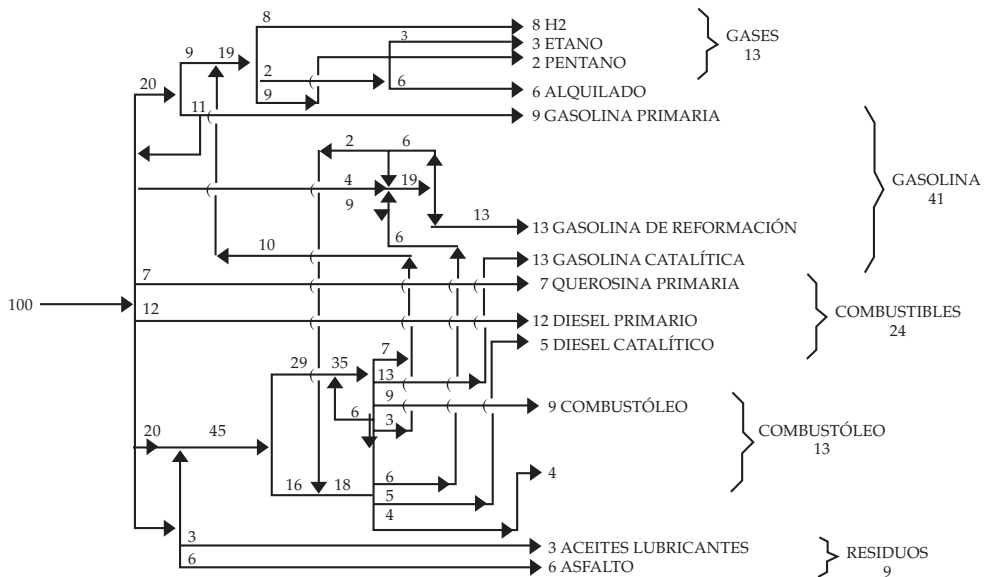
8
8 H2
3 ETANO
2 PENTANO
6 ALQUILADO
9 GASOLINA PRIMARIA
GASES
13
9
19
3
2
9
6
20
11
2
6
4
19
9
13
13 GASOLINA DE REFORMACIÓN
GASOLINA
41
10
6
13 GASOLINA CATALÍTICA
7
7 QUEROSINA PRIMARIA
100
12
12 DIESEL PRIMARIO
5 DIESEL CATALÍTICO
COMBUSTIBLES
24
29
35
7
13
9
9 COMBUSTÓLEO
6
3
COMBUSTÓLEO
13
20
45
16
18
6
5
4
4
3
3 ACEITES LUBRICANTES
6
6 ASFALTO
RESIDUOS
9